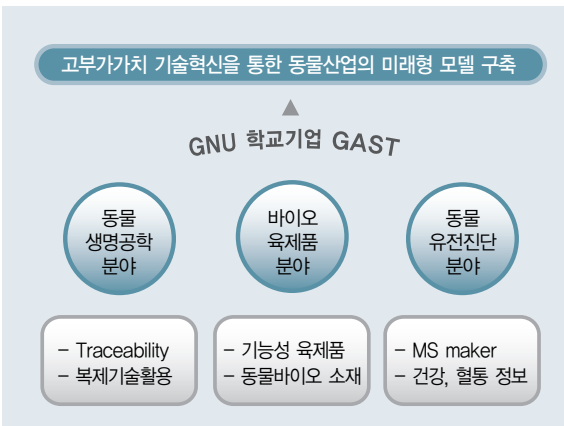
고부가가치 기술혁신을 통한 동물산업의 미래형 모델 구축

GNU 학교기업 GAST

동물 생명공학 분야

바이오 육제품 분야

동물 유전진단 분야

- Traceability
- 복제기술활용

- 기능성 육제품
- 동물바이오 소재

- MS maker
- 건강, 혈통 정보